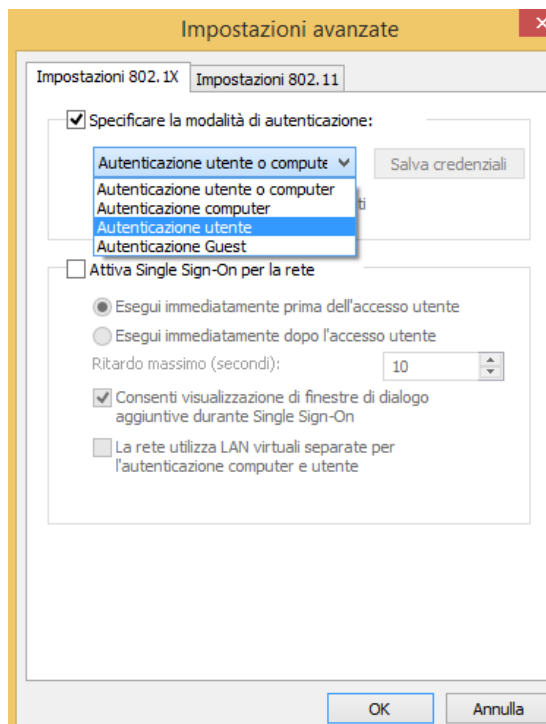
Impostazioni avanzate

Impostazioni 802.1X
Impostazioni 802.11

Specificare la modalità di autenticazione:

Autenticazione utente o compute
Salva credenziali

Autenticazione utente o computer
Autenticazione computer
Autenticazione utente
Autenticazione Guest

ti

Attiva Single Sign-On per la rete

Esegui immediatamente prima dell'accesso utente

Esegui immediatamente dopo l'accesso utente

Ritardo massimo (secondi):
10

Consenti visualizzazione di finestre di dialogo aggiuntive durante Single Sign-On

La rete utilizza LAN virtuali separate per l'autenticazione computer e utente

OK
Annulla